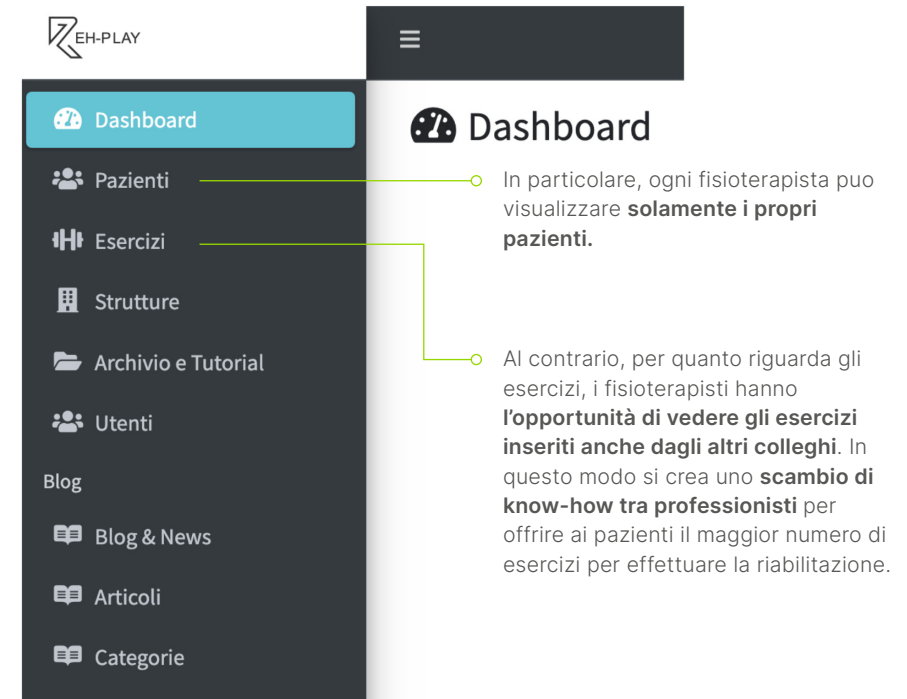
REH-PLAY

Dashboard
Pazienti
Esercizi
Strutture
Archivio e Tutorial
Utenti
Blog
Blog & News
Articoli
Categorie

Dashboard

In particolare, ogni fisioterapista puo visualizzare **solamente i propri pazienti.**

Al contrario, per quanto riguarda gli esercizi, i fisioterapisti hanno **l'opportunità di vedere gli esercizi inseriti anche dagli altri colleghi**. In questo modo si crea uno **scambio di know-how tra professionisti** per offrire ai pazienti il maggior numero di esercizi per effettuare la riabilitazione.